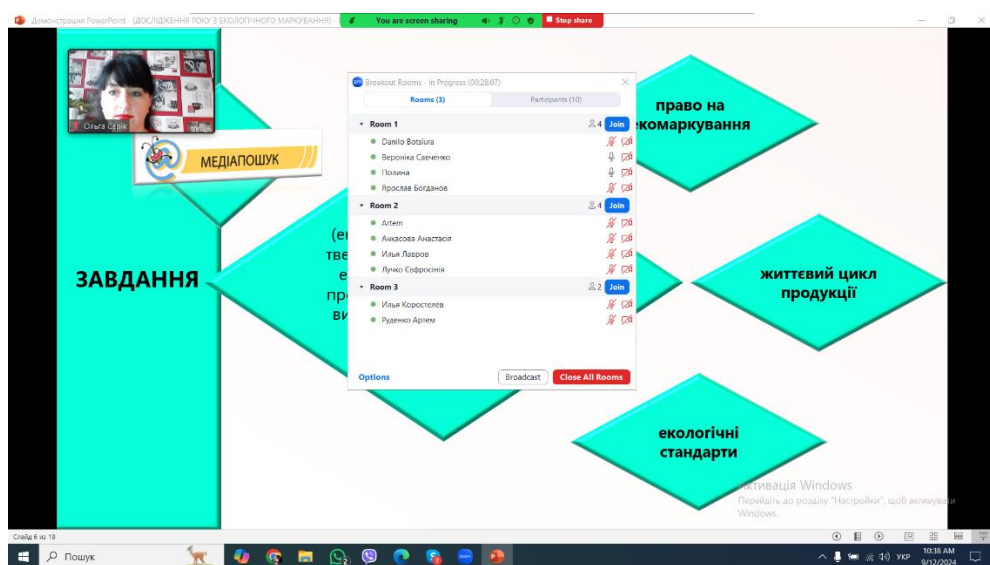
Демонстрация PowerPoint - [ДОСЛІДЖЕННЯ РОКУ З ЕКОЛОГІЧНОГО МАРКУВАННЯ]

You are screen sharing

Stop share

Ольга Сірік

МЕДІАПОШУК

ЗАВДАННЯ

(е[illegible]
тве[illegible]
е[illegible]
пр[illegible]
ви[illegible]

право на екомаркування

життєвий цикл продукції

екологічні стандарти

Breakout Rooms - In Progress (00:28:07)

Rooms (3)

Participants (10)

Room 1 4 Join

Danilo Botsiura

Вероніка Савченко

Полина

Ярослав Богданов

Room 2 4 Join

Artem

Анкасова Анастасія

Илья Лавров

Лучко Євфросінія

Room 3 2 Join

Илья Коростелев

Руденко Артем

Options

Broadcast

Close All Rooms

Активація Windows
Перейдіть до розділу "Настройки", щоб активувати Windows.

Слайд 6 из 18

Пошук

10:38 AM
9/12/2024

УКР